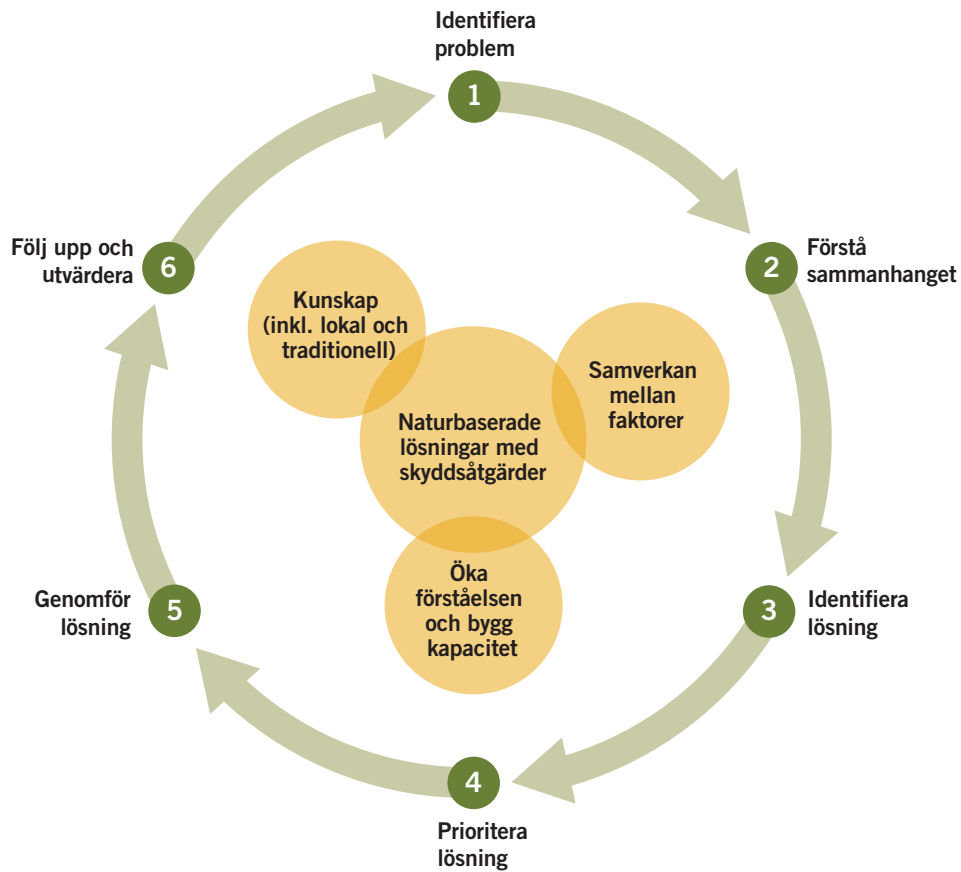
Identifiera problem
1

Förstå sammanhanget
2

Identifiera lösning
3

4
Prioritera lösning

Genomför lösning
5

Följ upp och utvärdera
6

Kunskap (inkl. lokal och traditionell)

Samverkan mellan faktorer

Naturbaserade lösningar med skyddsåtgärder

Öka förståelsen och bygg kapacitet